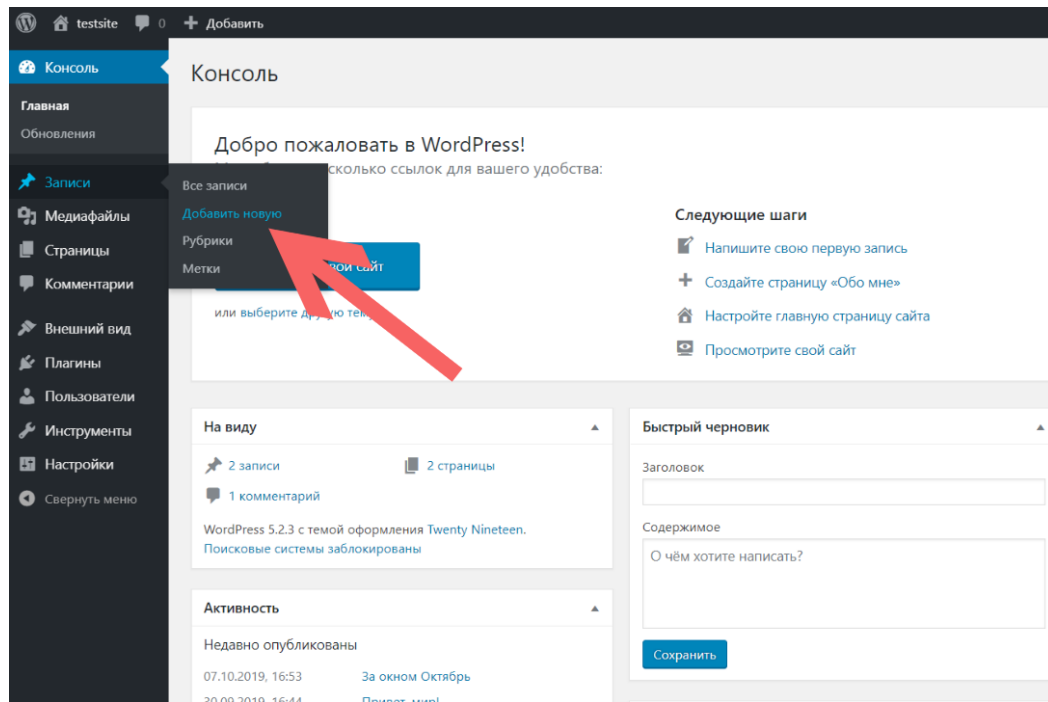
testsite 0 + Добавить

Консоль

Главная
Обновления

Записи
Медиафайлы
Страницы
Комментарии
Внешний вид
Плагины
Пользователи
Инструменты
Настройки
Свернуть меню

Все записи
Добавить новую
Рубрики
Метки

Консоль

Добро пожаловать в WordPress!
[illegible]сколько ссылок для вашего удобства:

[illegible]ой сайт

или выберите д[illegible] тем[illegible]

Следующие шаги
Напишите свою первую запись
Создайте страницу «Обо мне»
Настройте главную страницу сайта
Просмотрите свой сайт

На виду
2 записи
2 страницы
1 комментарий
WordPress 5.2.3 с темой оформления Twenty Nineteen.
Поисковые системы заблокированы

Быстрый черновик
Заголовок
Содержимое
О чём хотите написать?
Сохранить

Активность
Недавно опубликованы
07.10.2019, 16:53 За окном Октябрь
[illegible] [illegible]